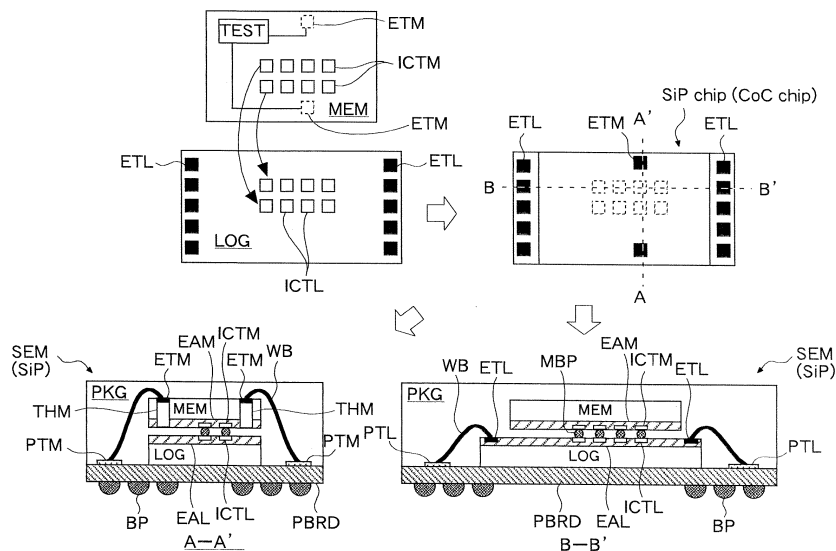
TEST
ETM
ICTM
MEM
ETM
ETL
ETL
LOG
ICTL
SiP chip (CoC chip)
ETL
ETM
A'
ETL
B
B'
A
SEM (SiP)
PKG
ETM
EAM
ICTM
ETM
WB
THM
MEM
THM
PTM
LOG
PTM
BP
EAL
ICTL
PBRD
A—A'
SEM (SiP)
PKG
WB
ETL
MBP
EAM
ICTM
ETL
MEM
PTL
LOG
PTL
PBRD
EAL
ICTL
BP
B—B'